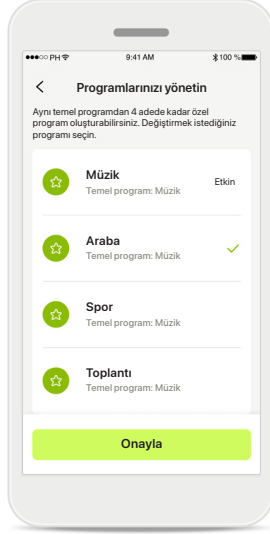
●●●○○ PH
9:41 AM
100 %

Programlarınızı yönetin

Aynı temel programda 4 adede kadar özel program oluşturabilirsiniz. Değiştirmek istediğiniz programı seçin.

Müzik
Temel program: Müzik
Etkin

Araba
Temel program: Müzik

Spor
Temel program: Müzik

Toplantı
Temel program: Müzik

Onayla